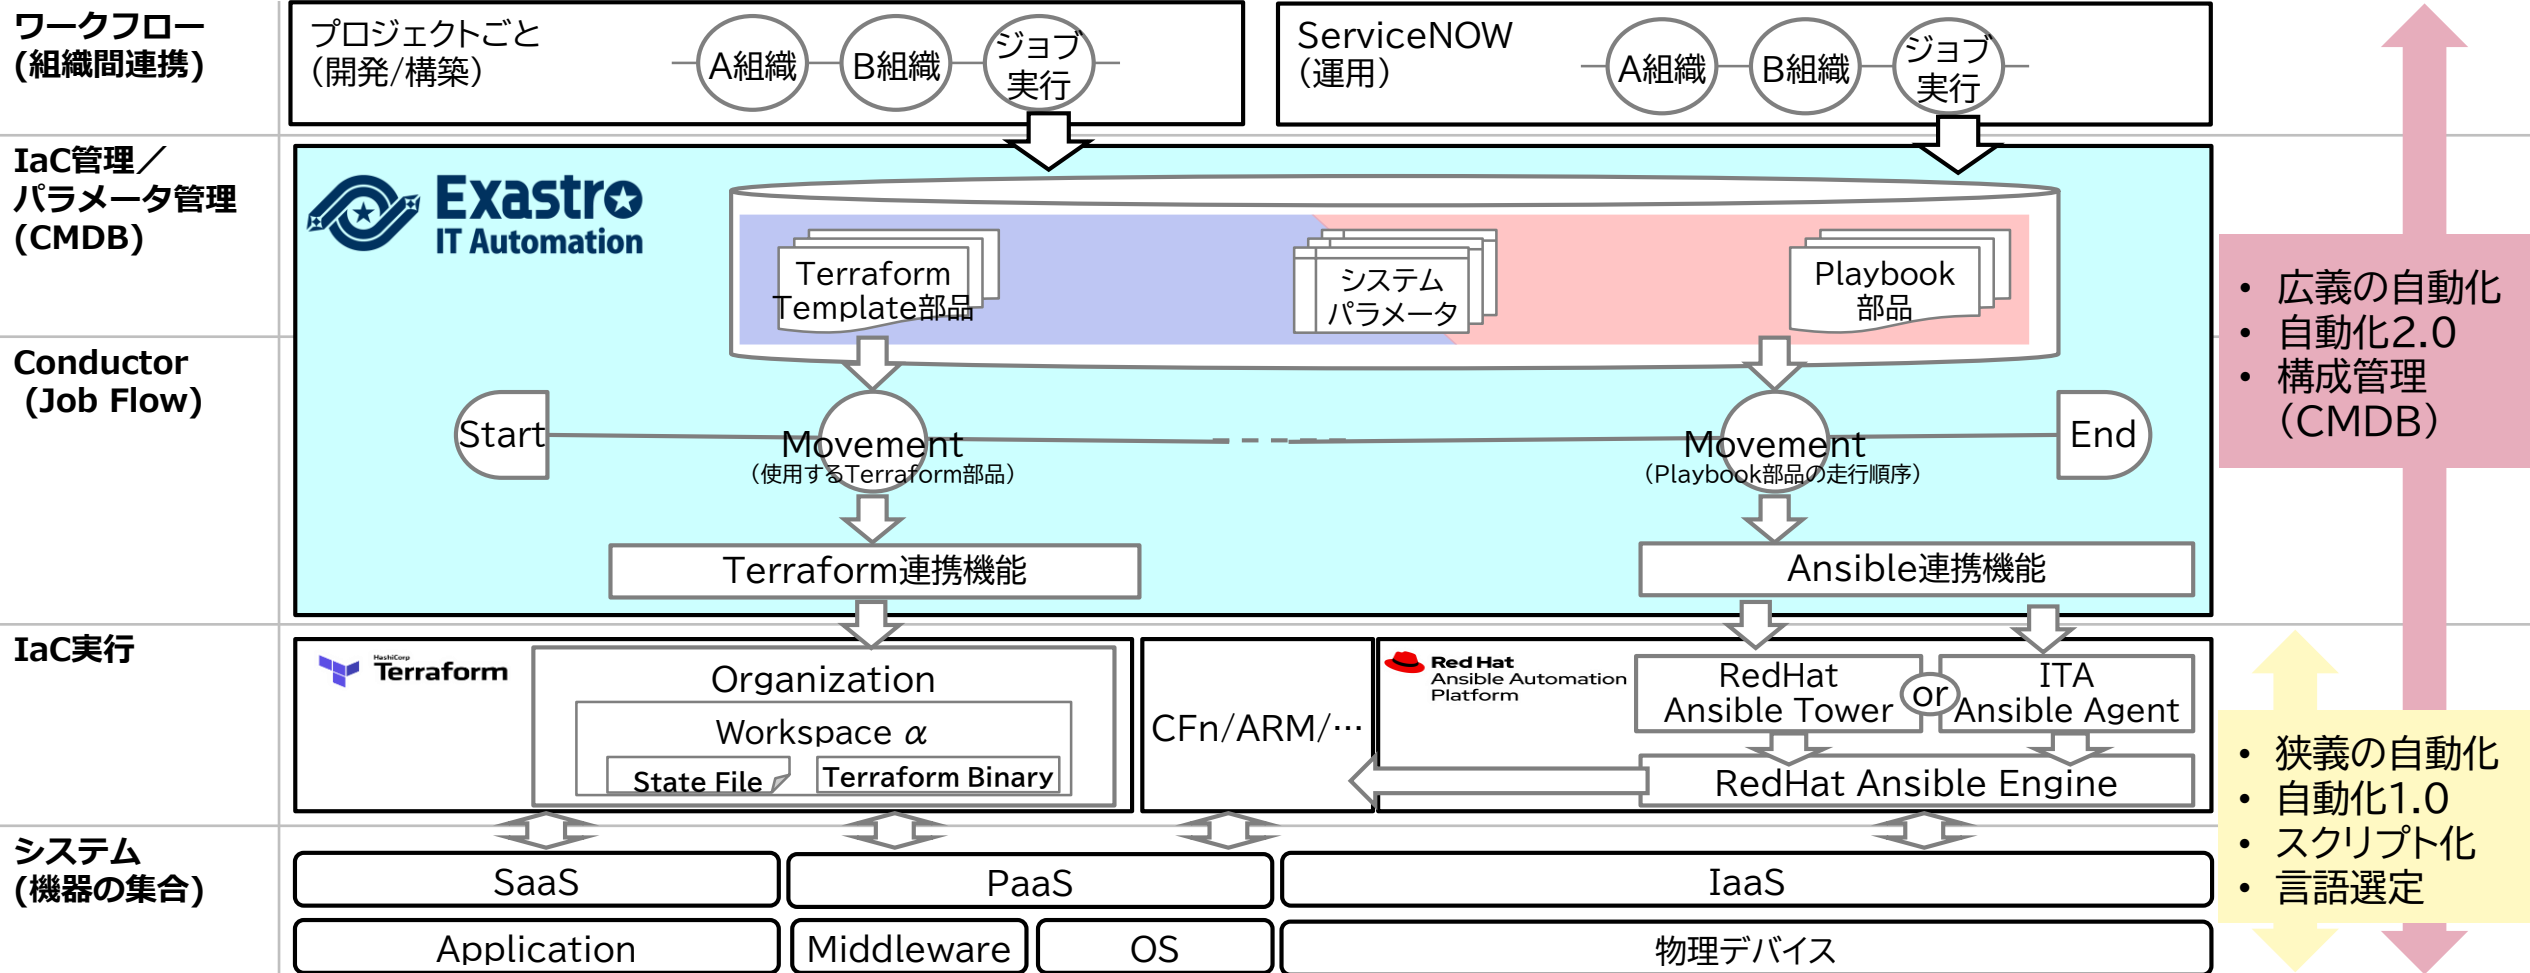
ワークフロー
(組織間連携)

プロジェクトごと
(開発/構築)

A組織 B組織 ジョブ実行

ServiceNOW
(運用)

A組織 B組織 ジョブ実行

IaC管理／
パラメータ管理
(CMDB)

Exastro
IT Automation

Terraform
Template部品

システム
パラメータ

Playbook
部品

Conductor
(Job Flow)

Start

Movement
(使用するTerraform部品)

Movement
(Playbook部品の走行順序)

End

Terraform連携機能

Ansible連携機能

• 広義の自動化
• 自動化2.0
• 構成管理（CMDB）

IaC実行

HashiCorp Terraform

Organization

Workspace $\alpha$

State File

Terraform Binary

CFn/ARM/…

Red Hat
Ansible Automation
Platform

RedHat
Ansible Tower

or

ITA
Ansible Agent

RedHat Ansible Engine

• 狭義の自動化
• 自動化1.0
• スクリプト化
• 言語選定

システム
(機器の集合)

SaaS

PaaS

IaaS

Application

Middleware

OS

物理デバイス